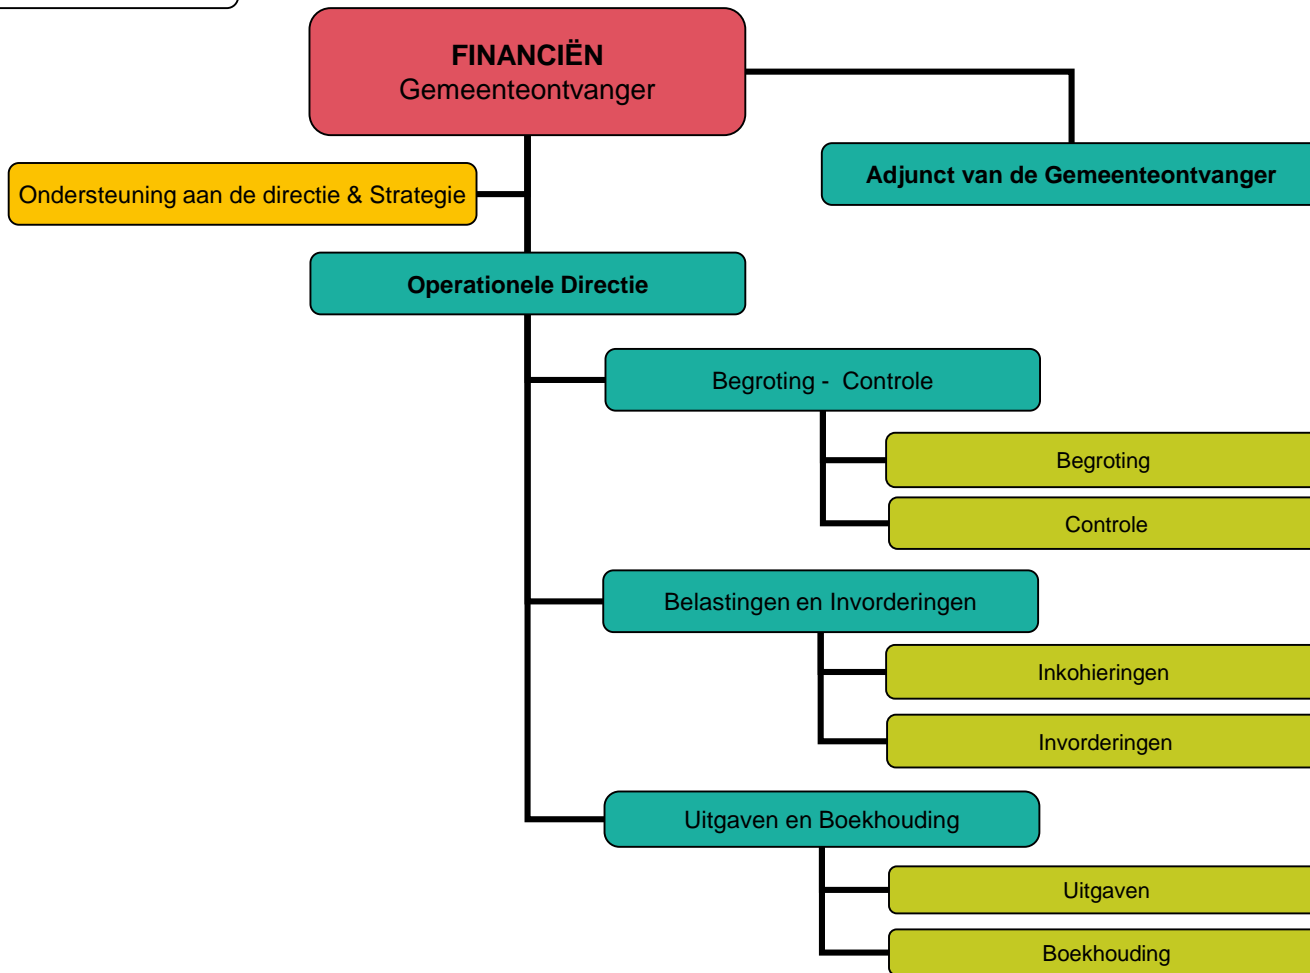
FINANCIËN
Gemeenteontvanger

Adjunct van de Gemeenteontvanger

Ondersteuning aan de directie & Strategie

Operationele Directie

Begroting - Controle

Begroting

Controle

Belastingen en Invorderingen

Inkohieringen

Invorderingen

Uitgaven en Boekhouding

Uitgaven

Boekhouding